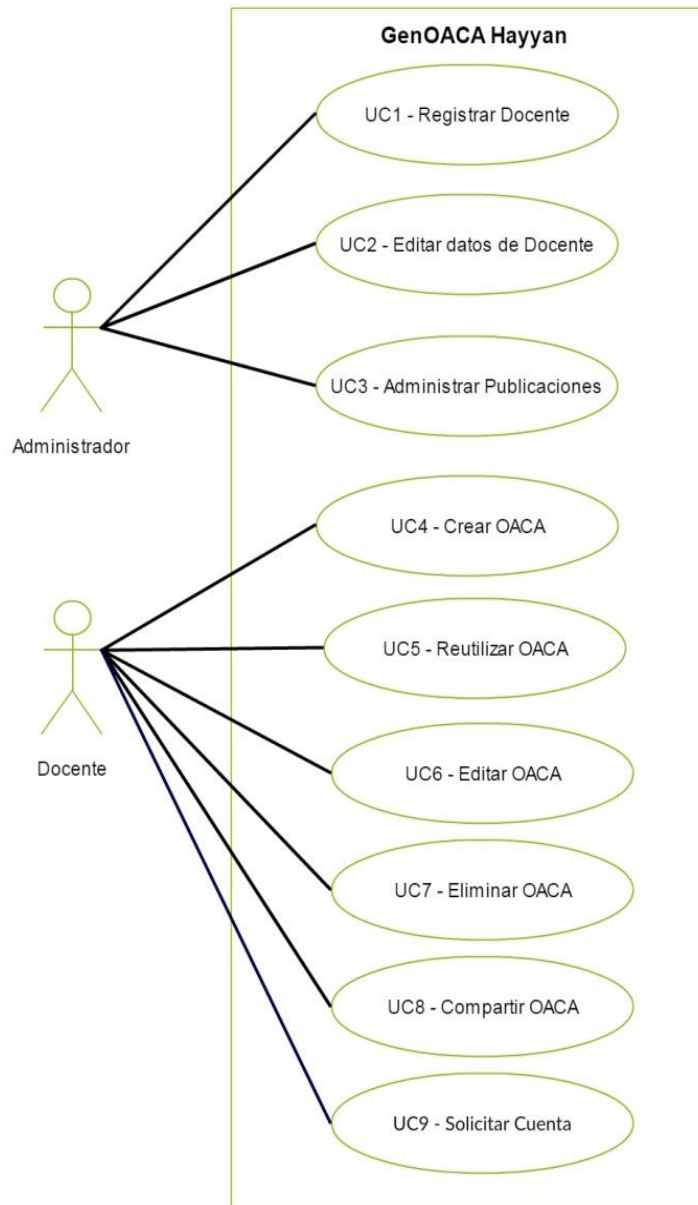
GenOACA Hayyan

UC1 - Registrar Docente

UC2 - Editar datos de Docente

UC3 - Administrar Publicaciones

Administrador

UC4 - Crear OACA

UC5 - Reutilizar OACA

Docente

UC6 - Editar OACA

UC7 - Eliminar OACA

UC8 - Compartir OACA

UC9 - Solicitar Cuenta